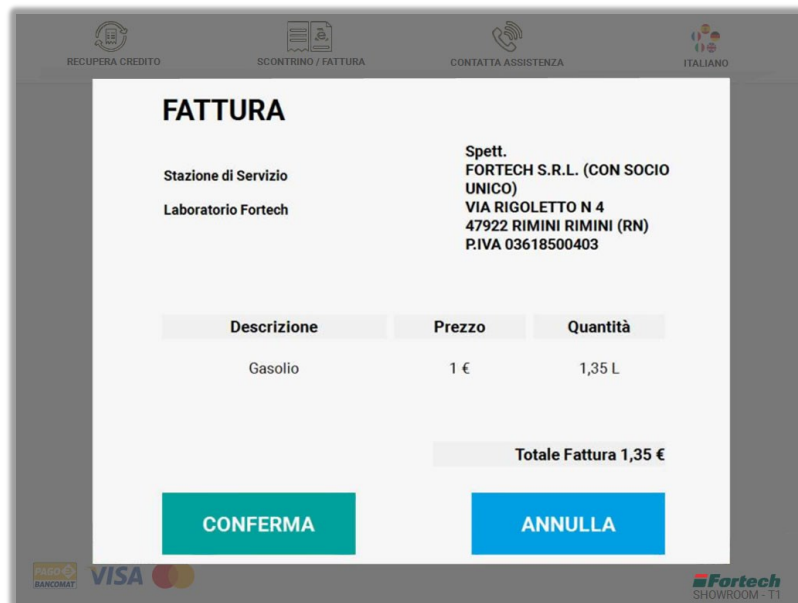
RECUPERA CREDITO

SCONTRINO / FATTURA

CONTATTA ASSISTENZA

ITALIANO

FATTURA

Stazione di Servizio

Laboratorio Fortech

Spett.
FORTECH S.R.L. (CON SOCIO UNICO)
VIA RIGOLETTO N 4
47922 RIMINI RIMINI (RN)
P.IVA 03618500403

| Descrizione | Prezzo | Quantità |
|---|---|---|
| Gasolio | 1 € | 1,35 L |

Totale Fattura 1,35 €

CONFERMA

ANNULLA

PAGO BANCOMAT

VISA

Fortech
SHOWROOM - T1